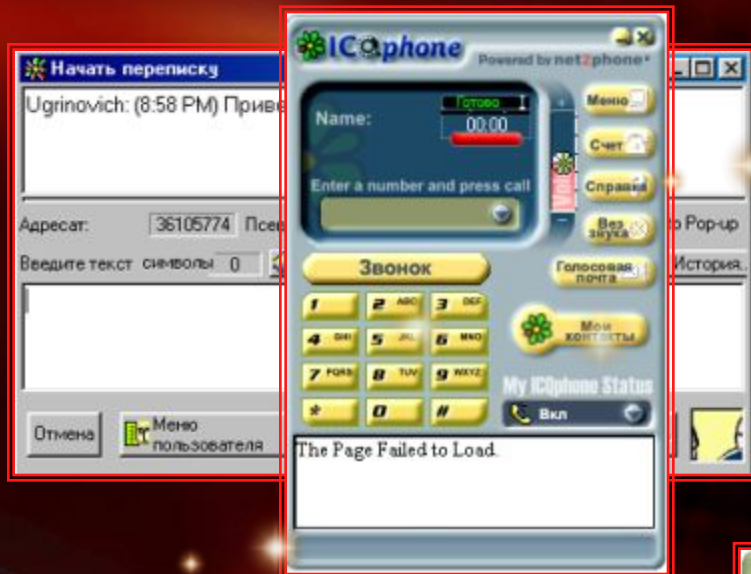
Начать переписку

Ugrinovich: (8:58 PM) Приве

Адресат: 36105774 Псев

Введите текст символы 0

Отмена

Меню пользователя

o Pop-up

История..

ICQphone

Powered by net2phone

Name:

Готово

00:00

Enter a number and press call

Меню

Счет

Справка

Без звука

Vol

Звонок

Голосовая почта

1

2 ABC

3 DEF

4 GHI

5 JKL

6 MNO

7 PQRS

8 TUV

9 WXYZ

*

0

#

Мои контакты

My ICQphone Status

Вкл

The Page Failed to Load.